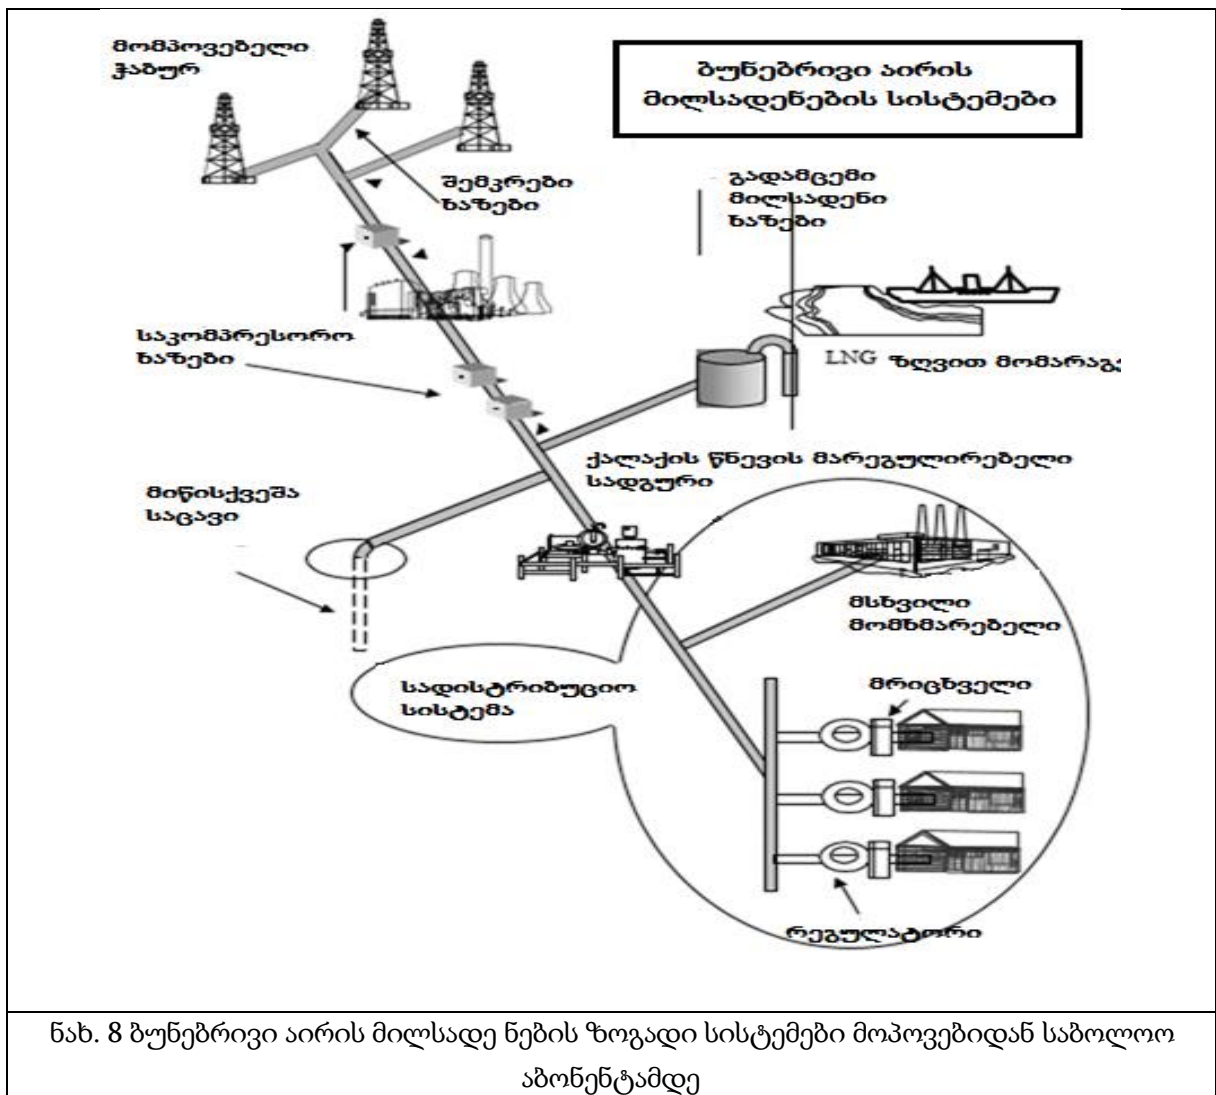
მომპოვებელი ჭაბურ

ბუნებრივი აირის მილსადენების სისტემები

შემკრები ხაზები

გადამცემი მილსადენი ხაზები

საკომპრესორო ხაზები

LNG ზღვით მომარაგ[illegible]

ქალაქის წნევის მარეგულირებელი სადგური

მიწისქვეშა საცავი

მსხვილი მომხმარებელი

სადისტრიბუციო სისტემა

მრიცხველი

რეგულატორი

ნახ. 8 ბუნებრივი აირის მილსადე ნების ზოგადი სისტემები მოპოვებიდან საბოლოო აბონენტამდე